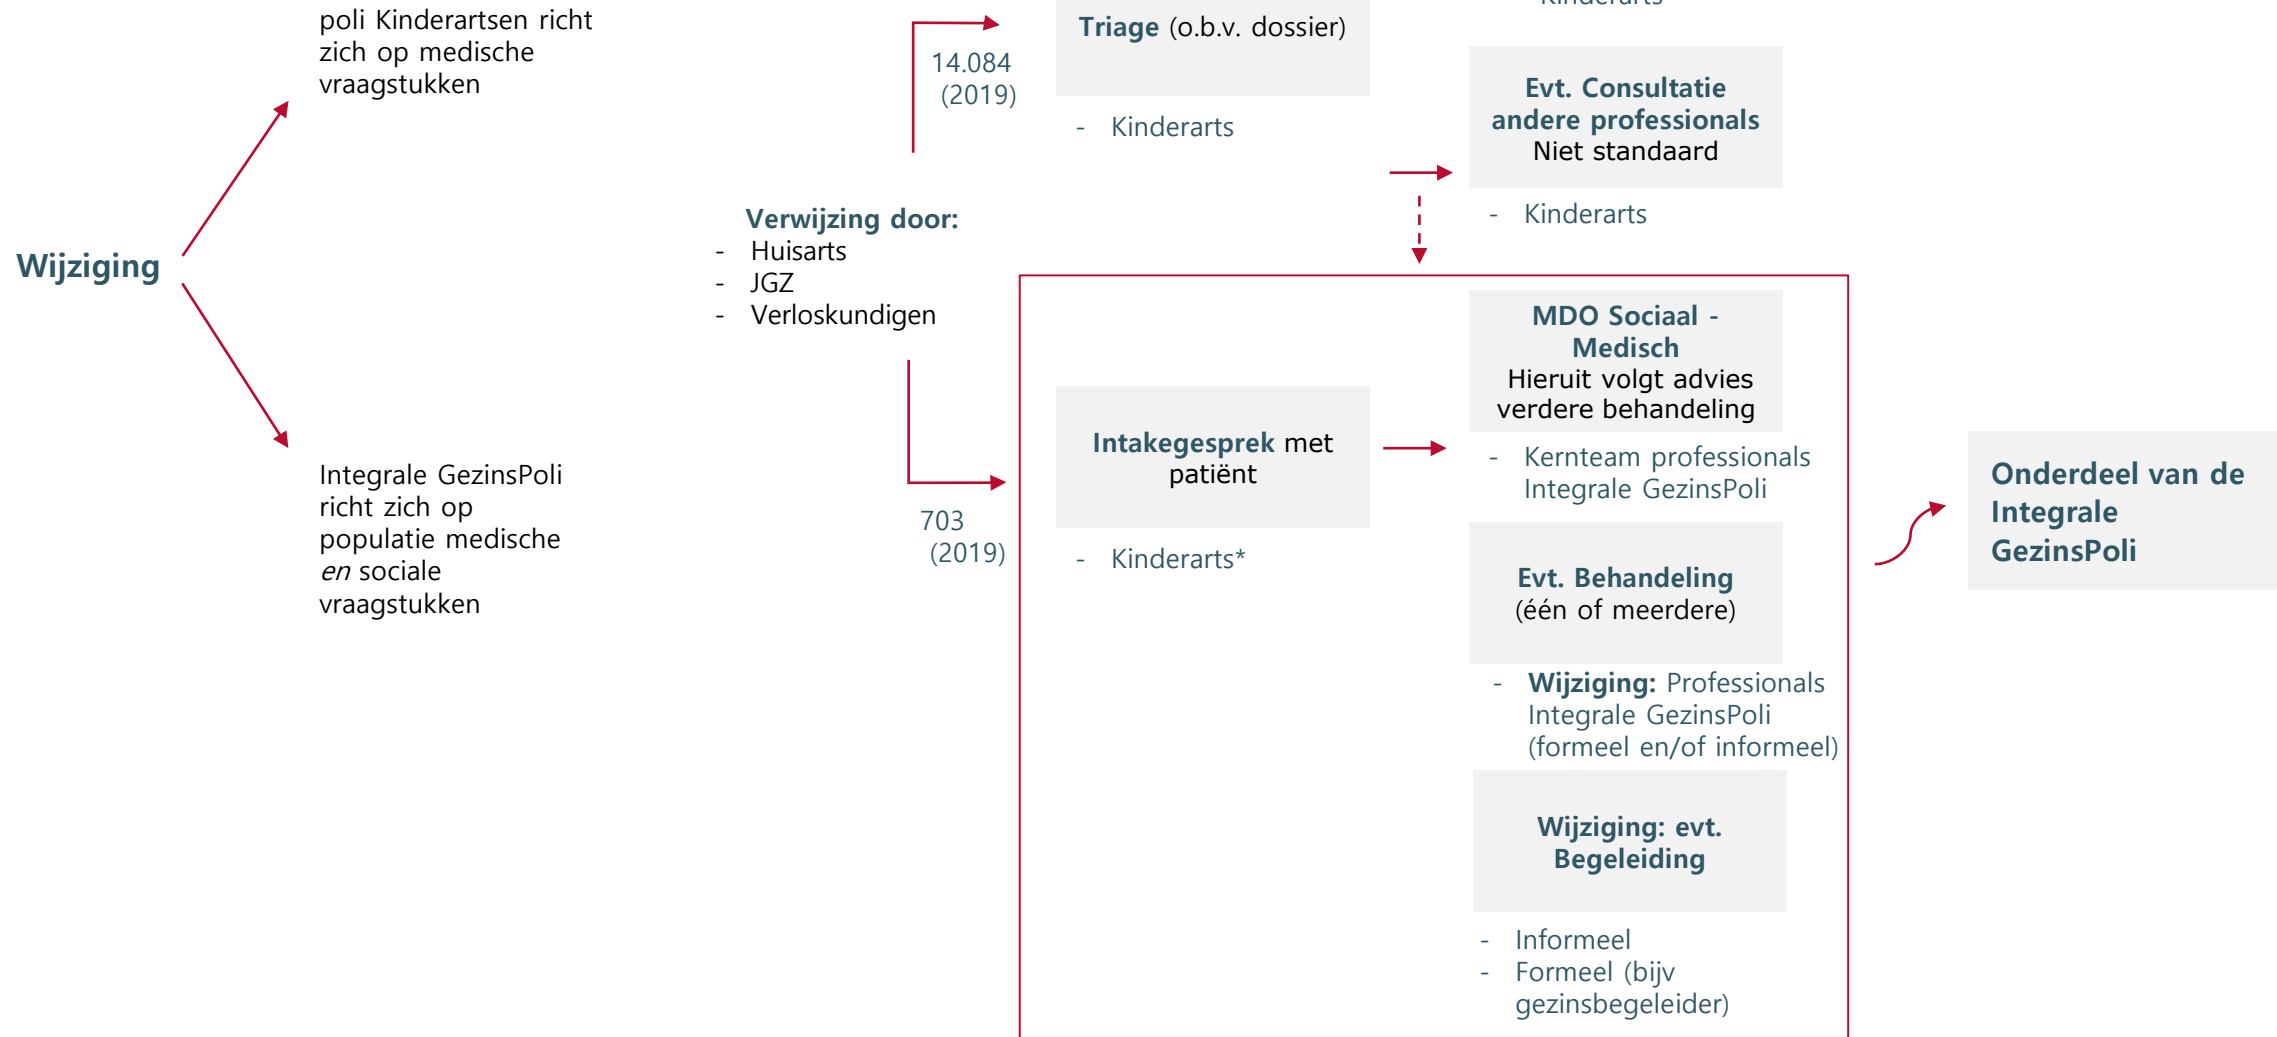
poli Kinderartsen richt zich op medische vraagstukken

Wijziging

Integrale GezinsPoli richt zich op populatie medische *en* sociale vraagstukken

14.084 (2019)

Verwijzing door:
- Huisarts
- JGZ
- Verloskundigen

703 (2019)

Triage (o.b.v. dossier)

- Kinderarts

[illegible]

Evt. Consultatie andere professionals
Niet standaard

- Kinderarts

Intakegesprek met patiënt

- Kinderarts*

MDO Sociaal - Medisch
Hieruit volgt advies verdere behandeling

- Kernteam professionals Integrale GezinsPoli

Evt. Behandeling (één of meerdere)

- Wijziging: Professionals Integrale GezinsPoli (formeel en/of informeel)

Wijziging: evt. Begeleiding

- Informeel
- Formeel (bijv gezinsbegeleider)

Onderdeel van de Integrale GezinsPoli